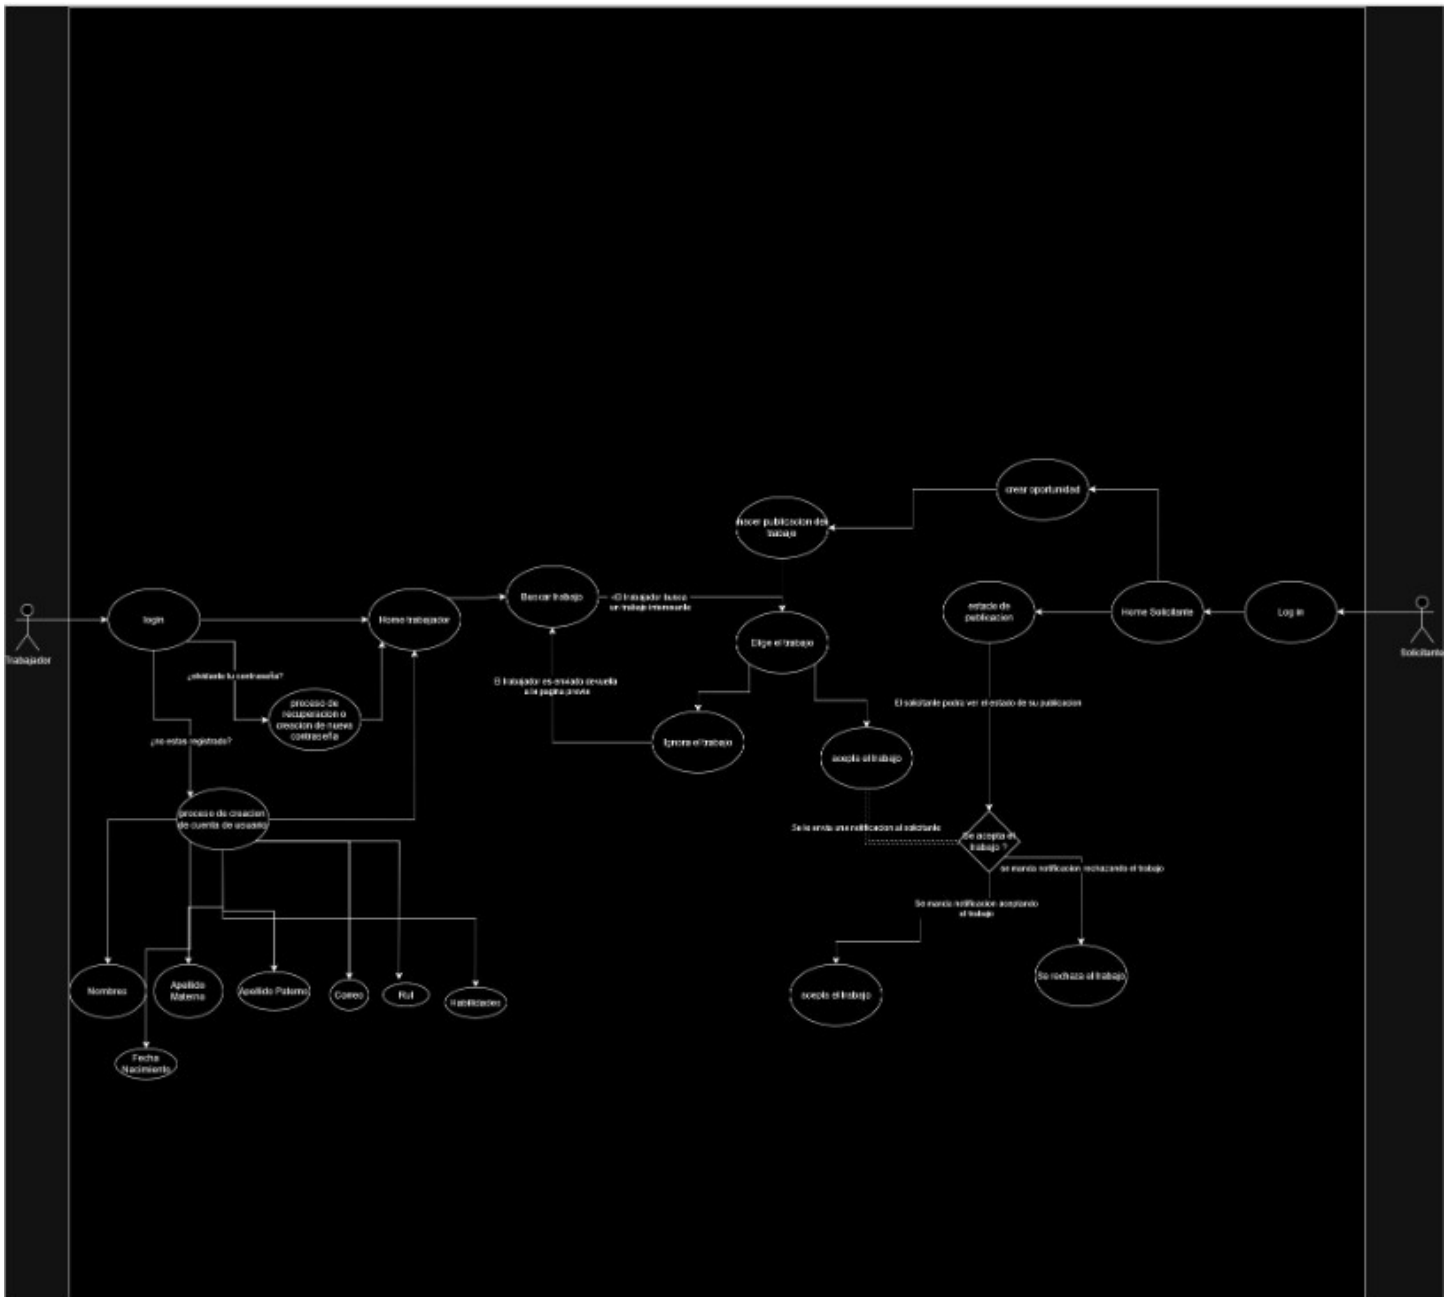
Trabajador

login

Home trabajador

¿olvidaste tu contraseña?

proceso de recuperacion o creacion de nueva contraseña

¿no estas registrado?

proceso de creacion de cuenta de usuario

Nombres

Apellido Materno

Apellido Paterno

Correo

Rut

Habilidades

Fecha Nacimiento

Buscar trabajo

-El trabajador busca un trabajo interesante

El trabajador es enviado devuelta a la pagina previa

Elige el trabajo

Ignora el trabajo

acepta el trabajo

Hacer publicacion del trabajo

crear oportunidad

Home Solicitante

Log in

Solicitante

estado de publicacion

El solicitante podra ver el estado de su publicacion

Se le envia una notificacion al solicitante

Se acepta el trabajo ?

se manda notificacion rechazando el trabajo

Se manda notificacion aceptando el trabajo

acepta el trabajo

Se rechaza el trabajo